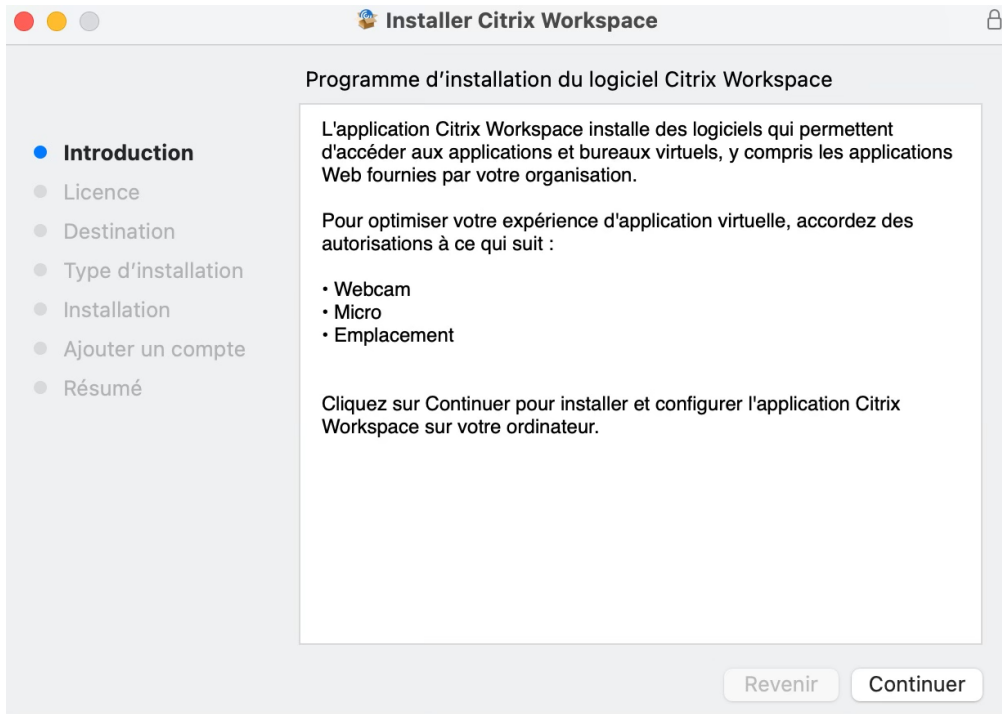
Installer Citrix Workspace

Programme d’installation du logiciel Citrix Workspace

• Introduction
• Licence
• Destination
• Type d’installation
• Installation
• Ajouter un compte
• Résumé

L'application Citrix Workspace installe des logiciels qui permettent d'accéder aux applications et bureaux virtuels, y compris les applications Web fournies par votre organisation.

Pour optimiser votre expérience d'application virtuelle, accordez des autorisations à ce qui suit :

• Webcam
• Micro
• Emplacement

Cliquez sur Continuer pour installer et configurer l'application Citrix Workspace sur votre ordinateur.

Revenir Continuer